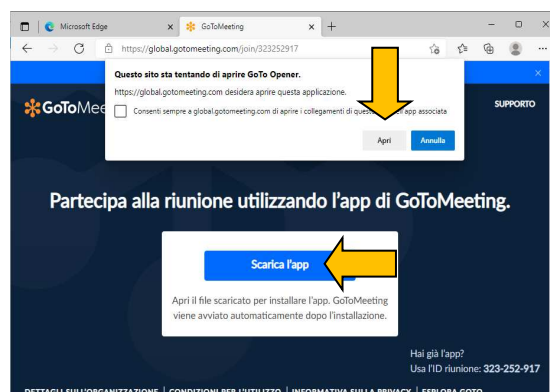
Microsoft Edge
GoToMeeting
https://global.gotomeeting.com/join/323252917

Questo sito sta tentando di aprire GoTo Opener.
https://global.gotomeeting.com desidera aprire questa applicazione.
Consenti sempre a global.gotomeeting.com di aprire i collegamenti di questo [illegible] app associata
Apri
Annulla

GoToMee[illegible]
SUPPORTO

Partecipa alla riunione utilizzando l'app di GoToMeeting.

Scarica l'app

Apri il file scaricato per installare l'app. GoToMeeting viene avviato automaticamente dopo l'installazione.

Hai già l'app?
Usa l'ID riunione: 323-252-917

DETTAGLI SULL'ORGANIZZAZIONE | CONDIZIONI PER L'UTILIZZO | INFORMATIVA SULLA PRIVACY | ESPLORA GOTO